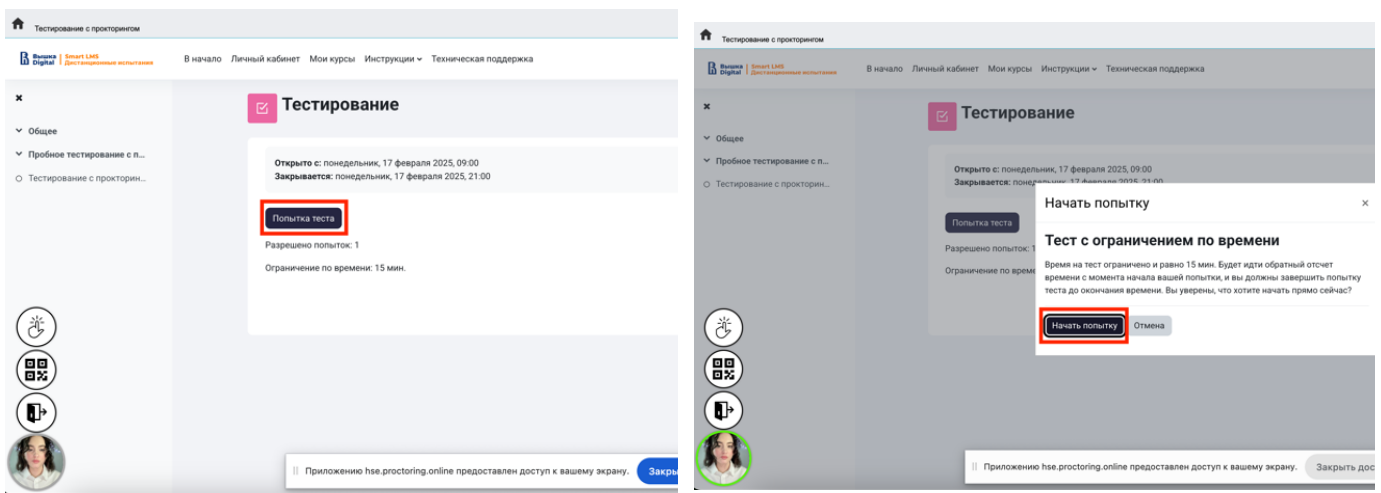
Тестирование с прокторингом

Вышка Digital | Smart LMS Дистанционные испытания

В начало Личный кабинет Мои курсы Инструкции Техническая поддержка

×

Общее

Пробное тестирование с п...

Тестирование с проктори...

Тестирование

Открыто с: понедельник, 17 февраля 2025, 09:00
Закрывается: понедельник, 17 февраля 2025, 21:00

Попытка теста

Разрешено попыток: 1

Ограничение по времени: 15 мин.

Приложению hse.proctoring.online предоставлен доступ к вашему экрану. Закры

Тестирование с прокторингом

Вышка Digital | Smart LMS Дистанционные испытания

В начало Личный кабинет Мои курсы Инструкции Техническая поддержка

×

Общее

Пробное тестирование с п...

Тестирование с прокторин...

Тестирование

Открыто с: понедельник, 17 февраля 2025, 09:00
Закрывается: понедельник, 17 февраля 2025, 21:00

Попытка теста

Разрешено попыток: 1

Ограничение по време

Начать попытку

×

Тест с ограничением по времени

Время на тест ограничено и равно 15 мин. Будет идти обратный отсчет времени с момента начала вашей попытки, и вы должны завершить попытку теста до окончания времени. Вы уверены, что хотите начать прямо сейчас?

Начать попытку Отмена

Приложению hse.proctoring.online предоставлен доступ к вашему экрану. Закрыть дос